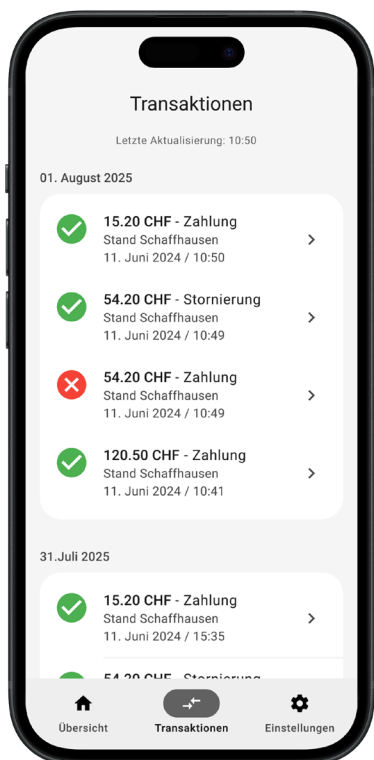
Transaktionen

Letzte Aktualisierung: 10:50

01. August 2025

15.20 CHF - Zahlung
Stand Schaffhausen
11. Juni 2024 / 10:50

54.20 CHF - Stornierung
Stand Schaffhausen
11. Juni 2024 / 10:49

54.20 CHF - Zahlung
Stand Schaffhausen
11. Juni 2024 / 10:49

120.50 CHF - Zahlung
Stand Schaffhausen
11. Juni 2024 / 10:41

31.Juli 2025

15.20 CHF - Zahlung
Stand Schaffhausen
11. Juni 2024 / 15:35

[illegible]

Übersicht
Transaktionen
Einstellungen